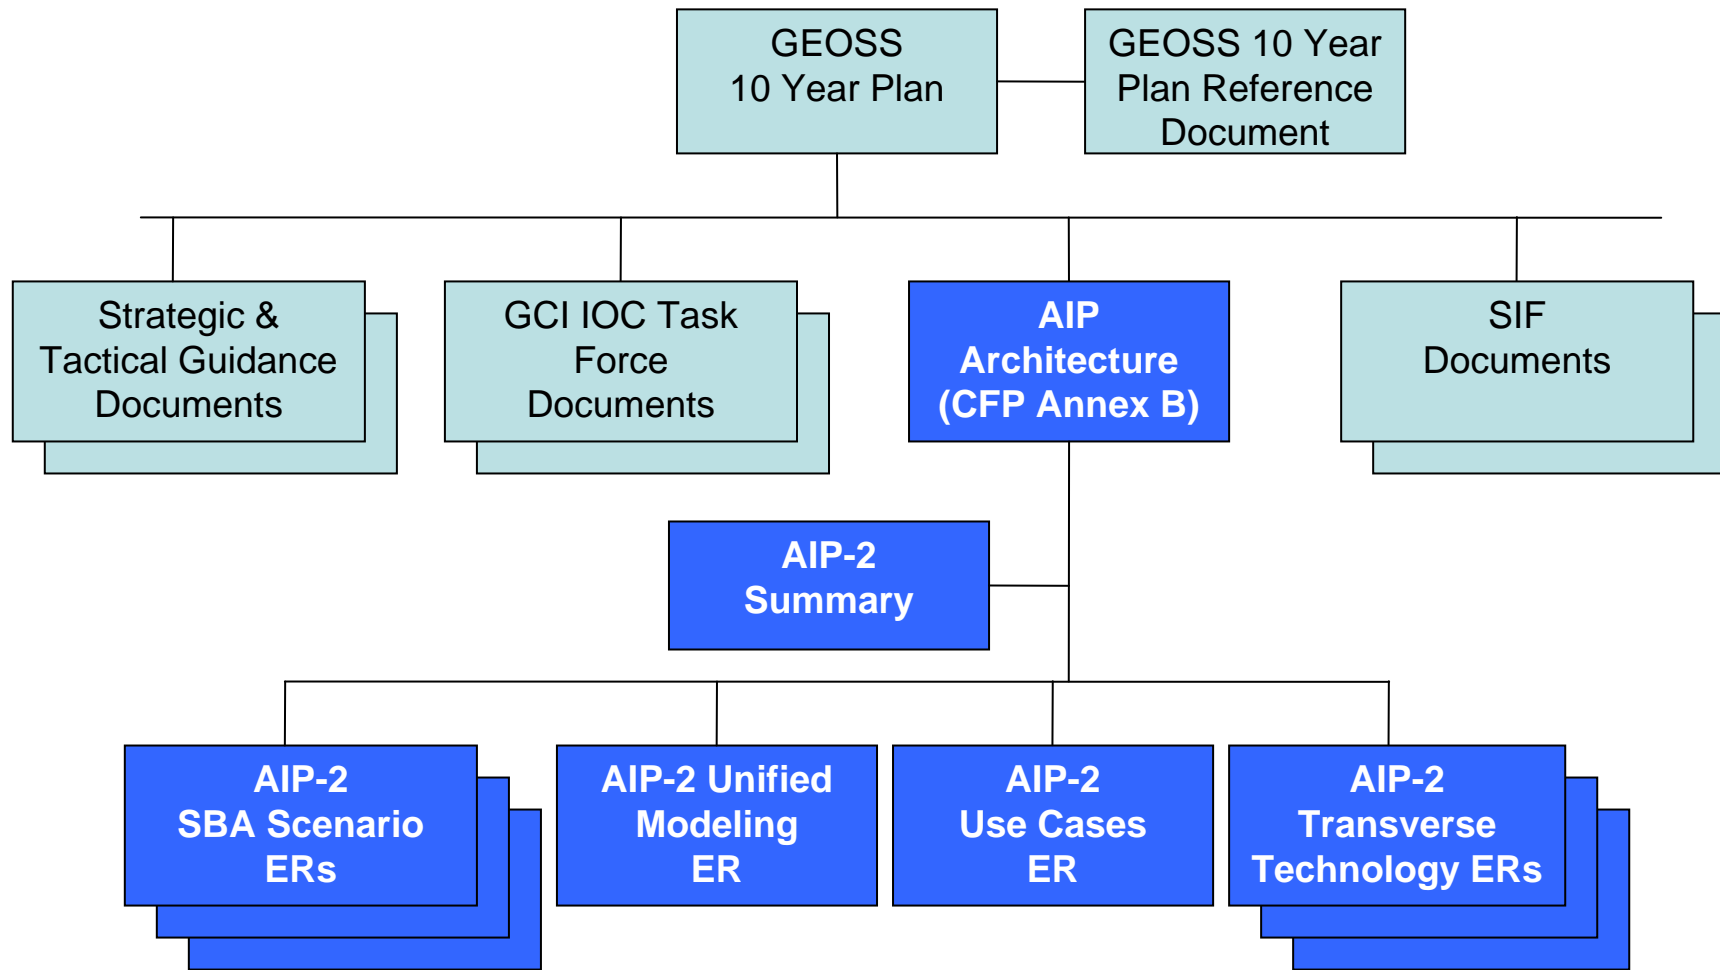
GEOSS 10 Year Plan

GEOSS 10 Year Plan Reference Document

Strategic & Tactical Guidance Documents

GCI IOC Task Force Documents

AIP Architecture (CFP Annex B)

SIF Documents

AIP-2 Summary

AIP-2 SBA Scenario ERs

AIP-2 Unified Modeling ER

AIP-2 Use Cases ER

AIP-2 Transverse Technology ERs